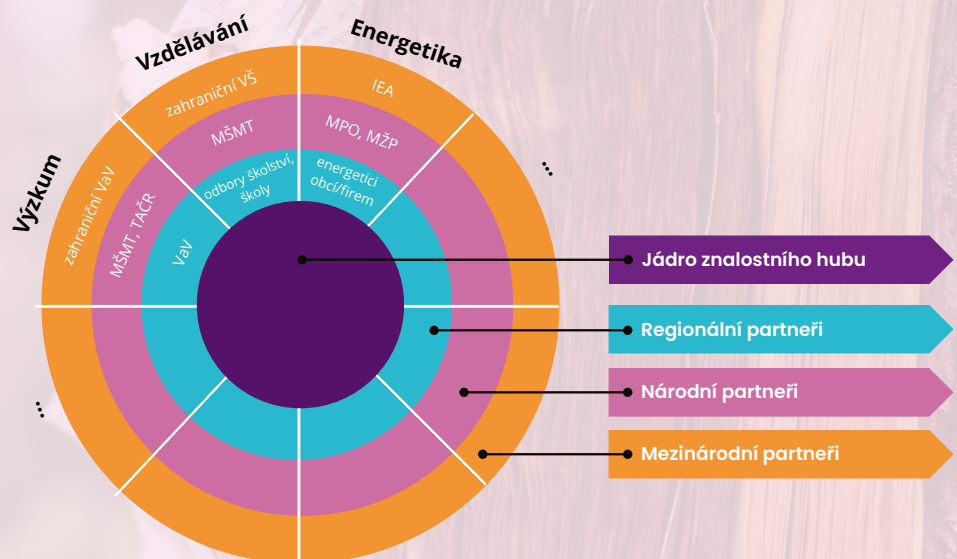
Vzdělávání

Energetika

Výzkum

...

...

zahraniční VŠ

IEA

MŠMT

MPO, MŽP

odbory školství, školy

energetici obcí/firem

zahraniční VaV

MŠMT, TAČR

VaV

Jádro znalostního hubu

Regionální partneři

Národní partneři

Mezinárodní partneři